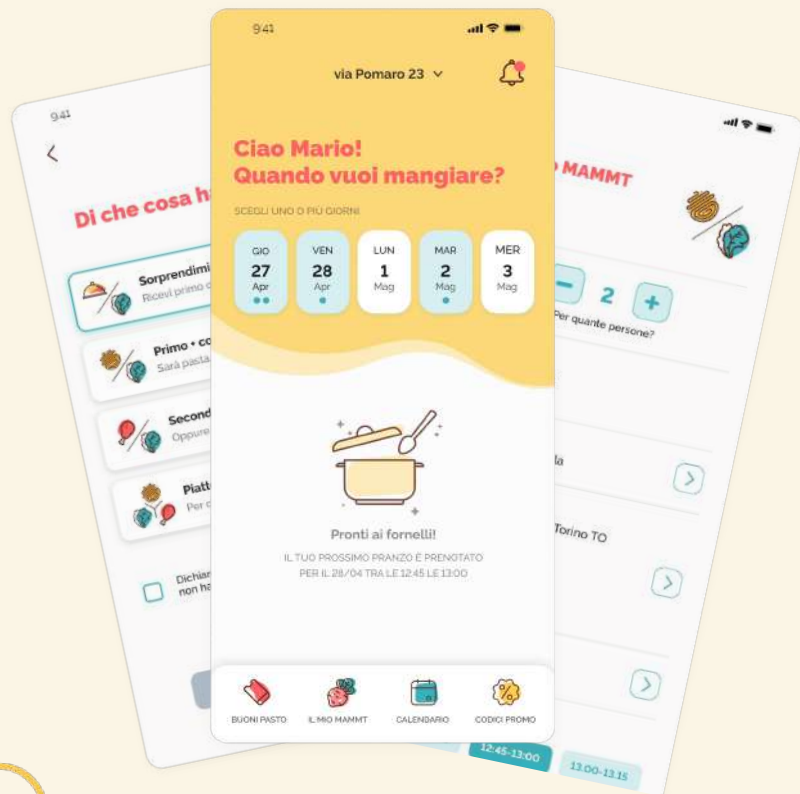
9:41

Di che cosa ha

Sorprendimi
Ricevi primo c

Primo + co
Sarà pasta

Second
Oppure

Piatt
Per c

Dichiar
non ha

9:41

via Pomaro 23

Ciao Mario!
Quando vuoi mangiare?

SCEGLI UNO O PIÙ GIORNI

| GIO | VEN | LUN | MAR | MER |
|---|---|---|---|---|
| 27 | 28 | 1 | 2 | 3 |
| Apr | Apr | Mag | Mag | Mag |

Pronti ai fornelli!

IL TUO PROSSIMO PRANZO È PRENOTATO PER IL 28/04 TRA LE 12:45 LE 13:00

BUONI PASTO
IL MIO MAMMT
CALENDARIO
CODICI PROMO

MAMMT

2

Per quante persone?

la

Torino TO

12:45-13:00

13.00-13.15